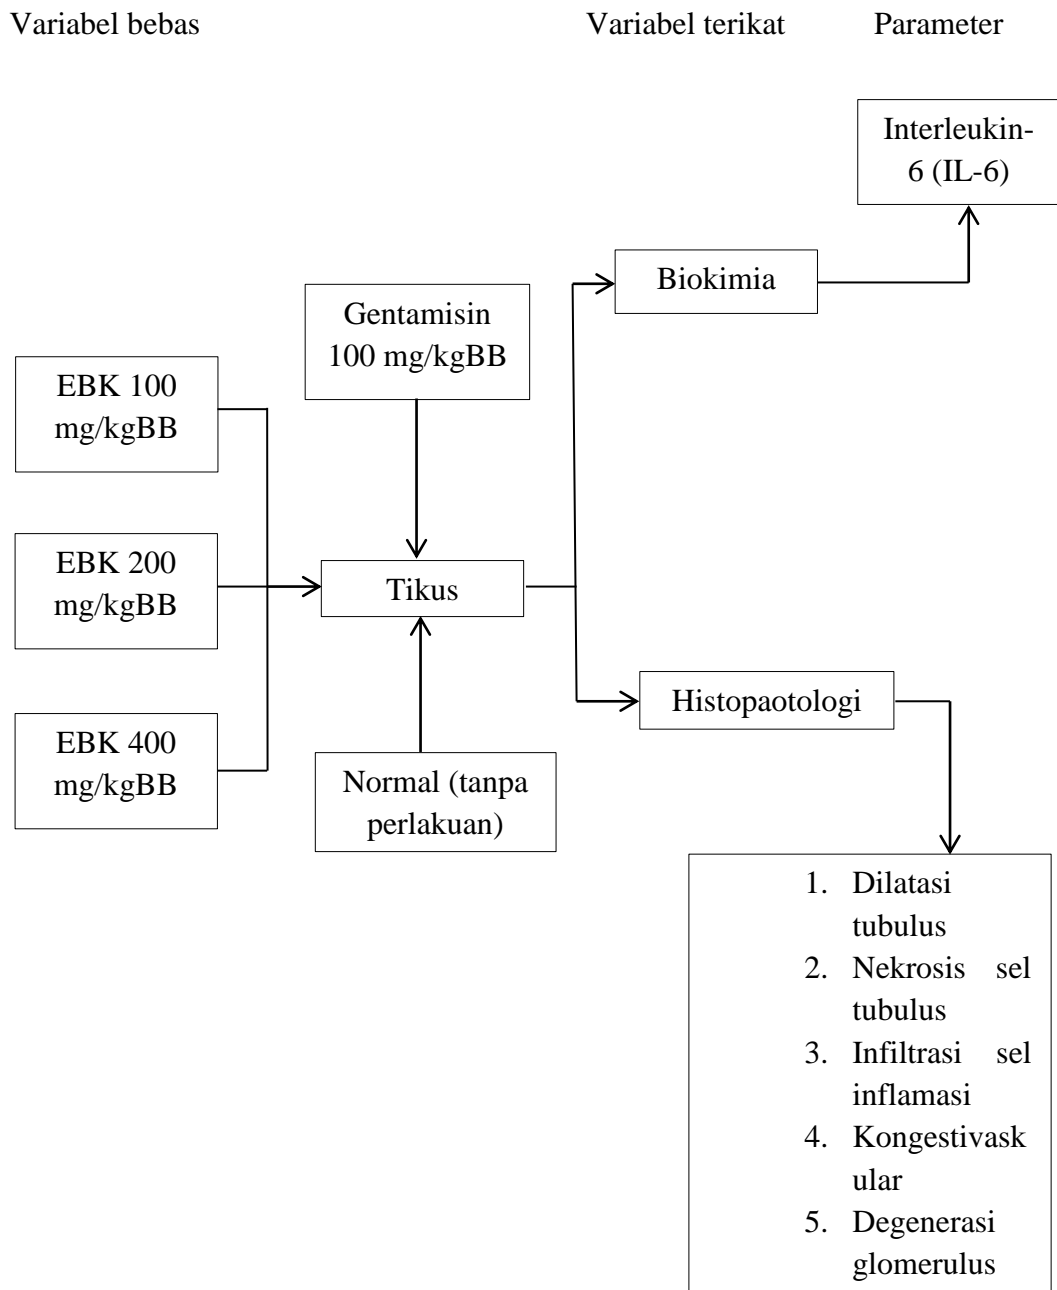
Variabel bebas

Variabel terikat

Parameter

Interleukin-6 (IL-6)

Biokimia

Gentamisin 100 mg/kgBB

EBK 100 mg/kgBB

EBK 200 mg/kgBB

Tikus

EBK 400 mg/kgBB

Normal (tanpa perlakuan)

Histopaotologi

1. Dilatasi tubulus
2. Nekrosis sel tubulus
3. Infiltrasi sel inflamasi
4. Kongestivaskular
5. Degenerasi glomerulus